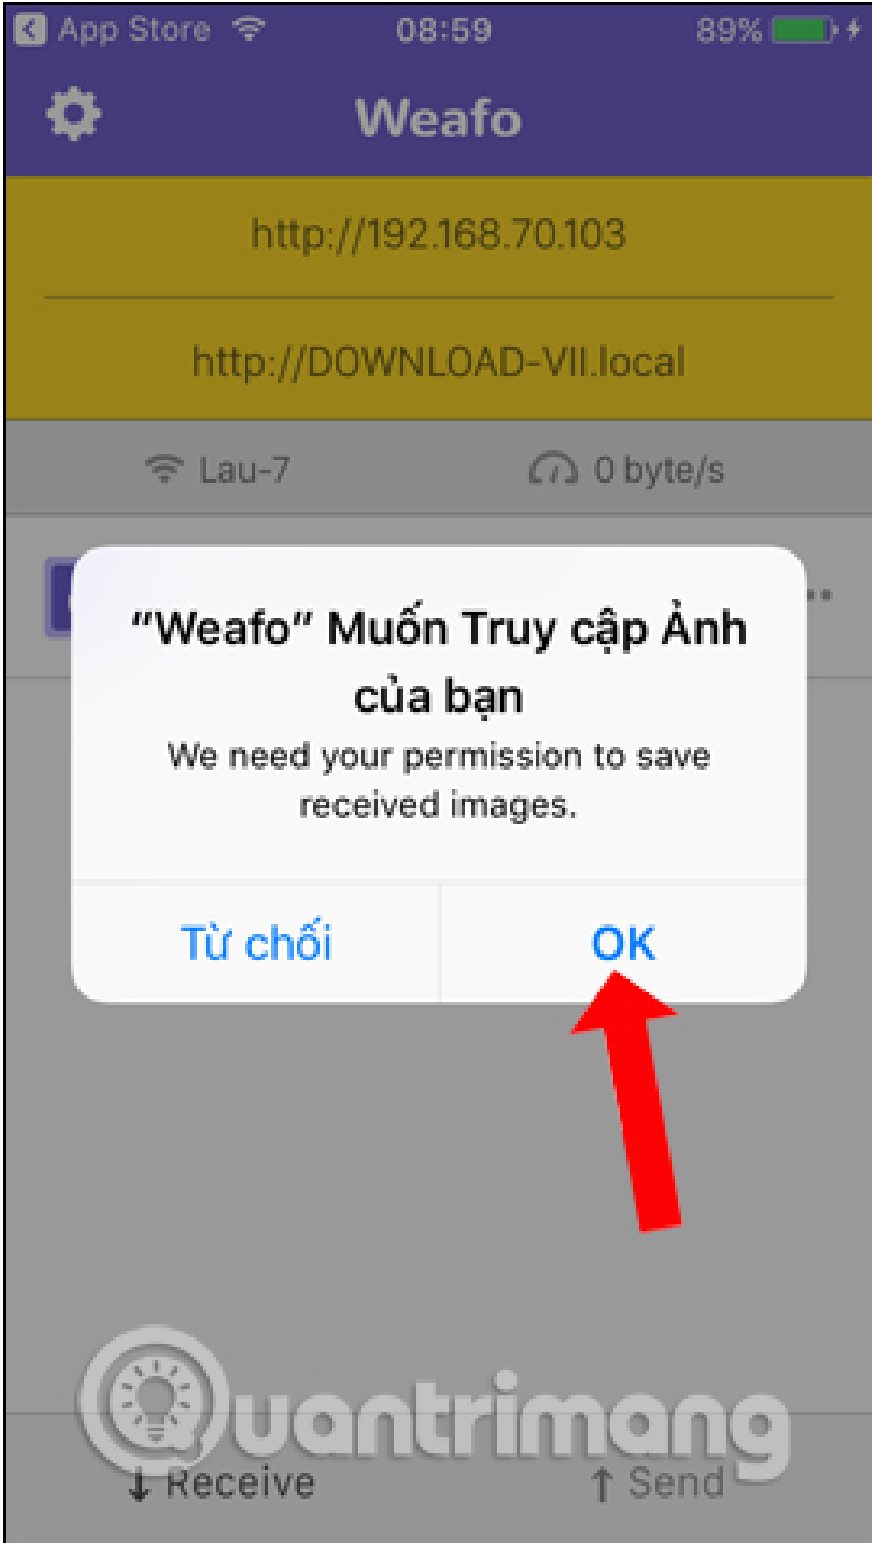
App Store 08:59 89%

Weafo

http://192.168.70.103

http://DOWNLOAD-VII.local

Lau-7

0 byte/s

"Weafo" Muốn Truy cập Ảnh của bạn

We need your permission to save received images.

Từ chối

OK

Quantrimang

↓ Receive

↑ Send